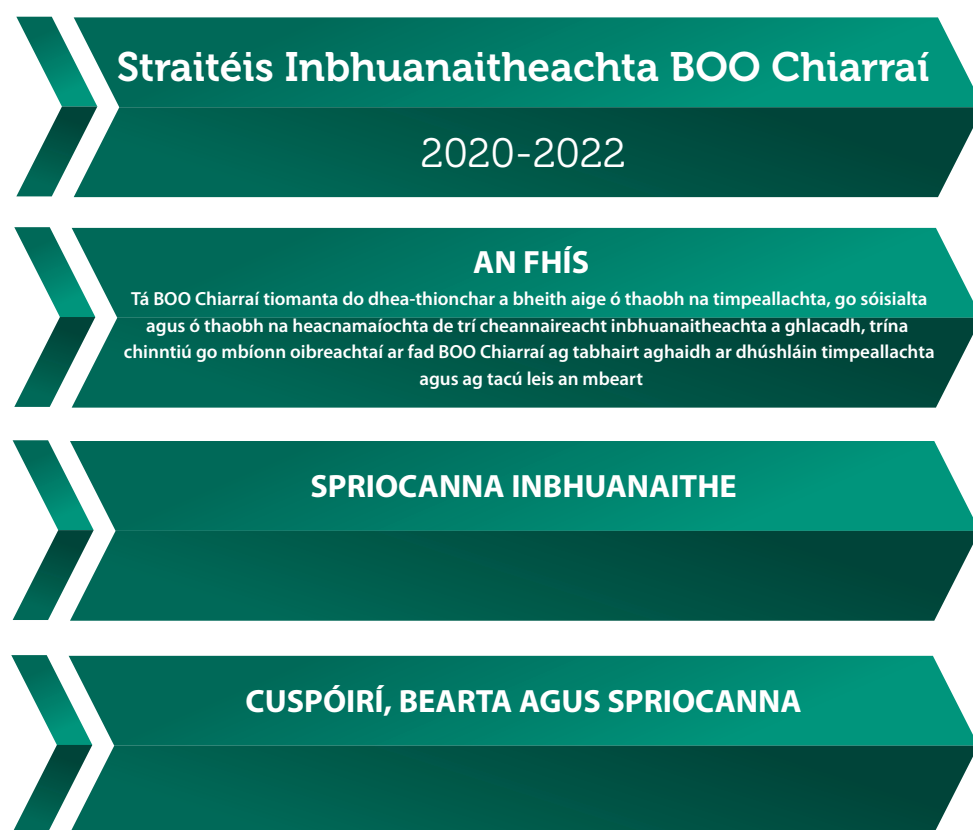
Straitéis Inbhuanaitheachta BOO Chiarraí

2020-2022

AN FHÍS

Tá BOO Chiarraí tiomanta do dhea-thionchar a bheith aige ó thaobh na timpeallachta, go sóisialta agus ó thaobh na heacnamaíochta de trí cheannaireacht inbhuanaitheachta a ghlacadh, trína chinntiú go mbíonn oibreachtaí ar fad BOO Chiarraí ag tabhairt aghaidh ar dhúshláin timpeallachta agus ag tacú leis an mbeart

SPRIOCANNA INBHUANAITHE

CUSPÓIRÍ, BEARTA AGUS SPRIOCANNA